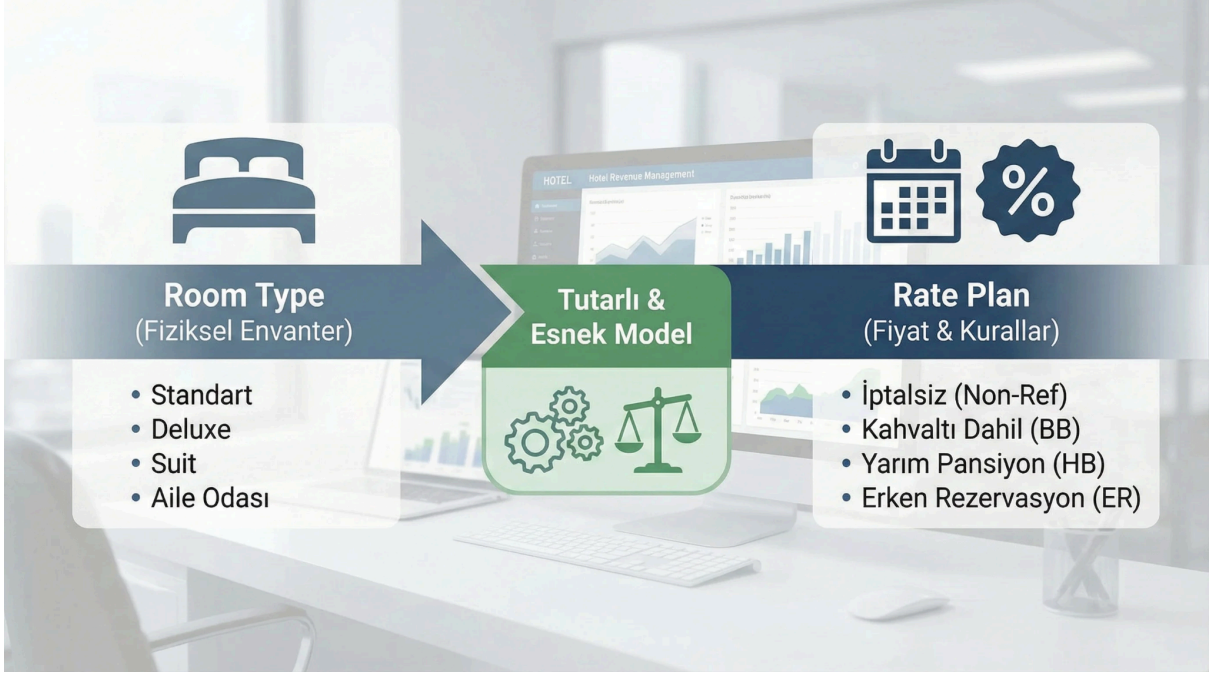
HOTEL Hotel Revenue Management

Room Type
(Fiziksel Envanter)

• Standart
• Deluxe
• Suit
• Aile Odası

Tutarlı &
Esnek Model

%

Rate Plan
(Fiyat & Kurallar)

• İptalsiz (Non-Ref)
• Kahvaltı Dahil (BB)
• Yarım Pansiyon (HB)
• Erken Rezervasyon (ER)